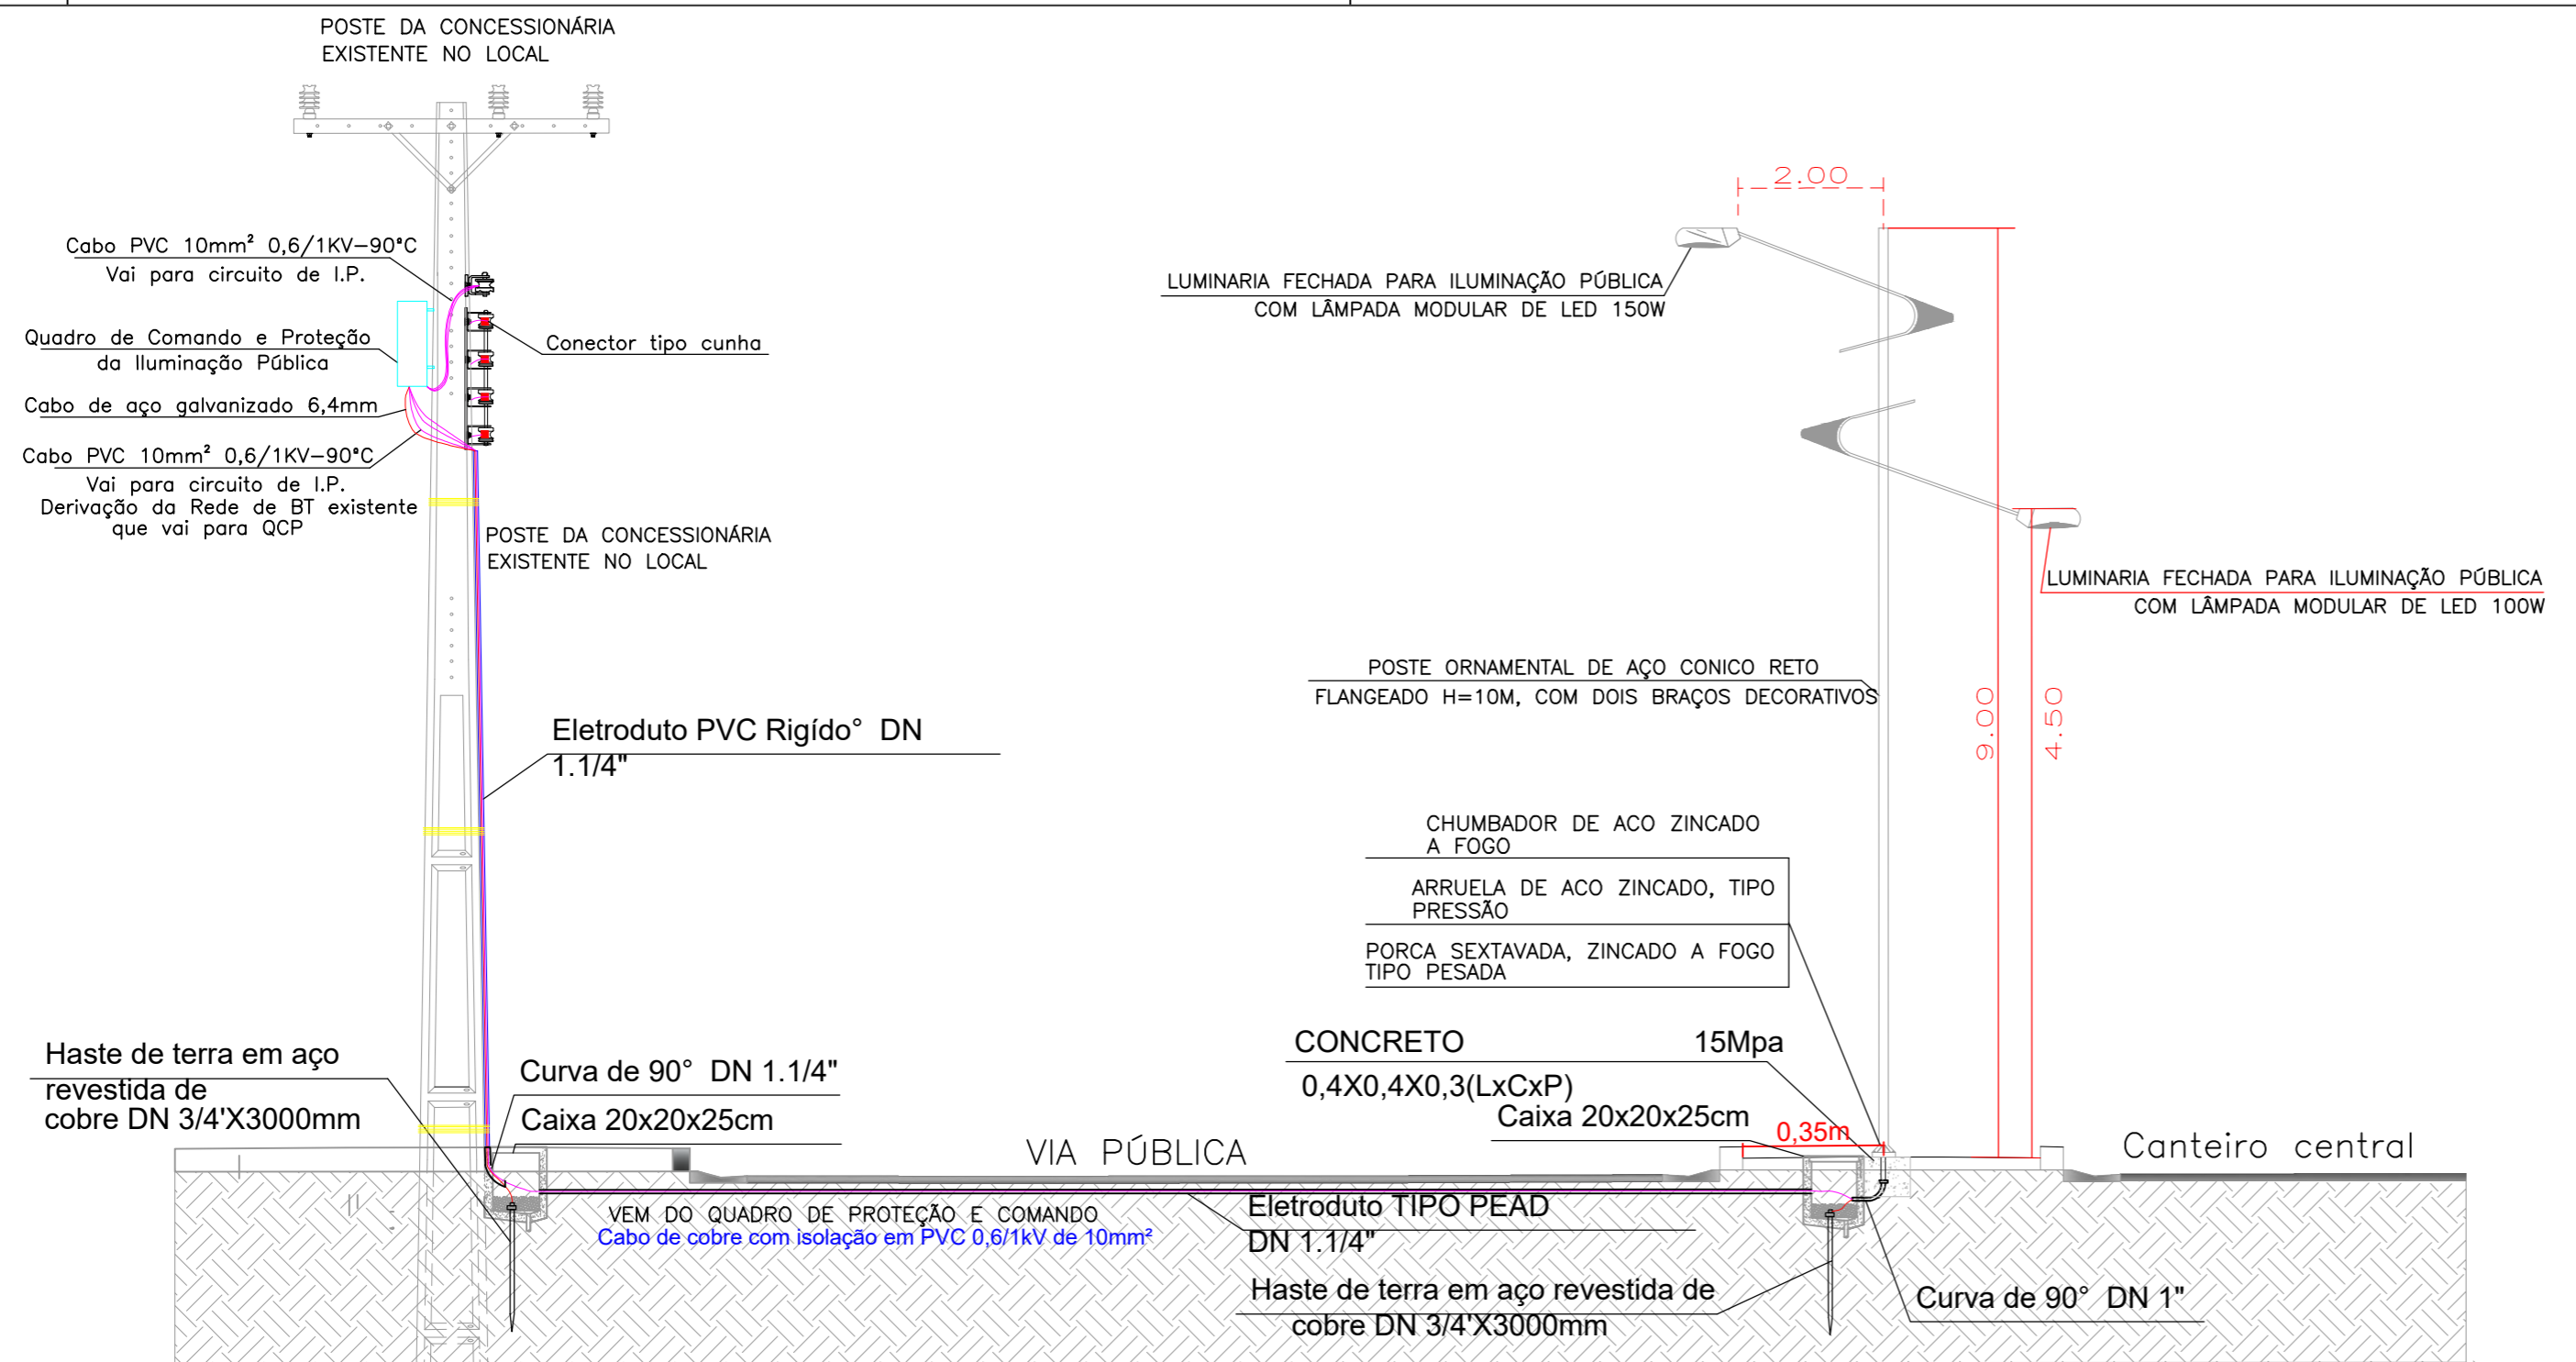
POSTE DA CONCESSIONÁRIA EXISTENTE NO LOCAL

Cabo PVC 10mm² 0,6/1KV–90°C
Vai para circuito de I.P.

Quadro de Comando e Proteção da Iluminação Pública

Cabo de aço galvanizado 6,4mm

Cabo PVC 10mm² 0,6/1KV–90°C
Vai para circuito de I.P.
Derivação da Rede de BT existente que vai para QCP

Conector tipo cunha

POSTE DA CONCESSIONÁRIA EXISTENTE NO LOCAL

Eletroduto PVC Rigído° DN 1.1/4"

Haste de terra em aço revestida de cobre DN 3/4'X3000mm

Curva de 90° DN 1.1/4"

Caixa 20x20x25cm

VIA PÚBLICA

VEM DO QUADRO DE PROTEÇÃO E COMANDO
Cabo de cobre com isolação em PVC 0,6/1kV de 10mm²

Eletroduto TIPO PEAD DN 1.1/4"

Haste de terra em aço revestida de cobre DN 3/4'X3000mm

2.00

LUMINARIA FECHADA PARA ILUMINAÇÃO PÚBLICA COM LÂMPADA MODULAR DE LED 150W

LUMINARIA FECHADA PARA ILUMINAÇÃO PÚBLICA COM LÂMPADA MODULAR DE LED 100W

POSTE ORNAMENTAL DE AÇO CONICO RETO FLANGEADO H=10M, COM DOIS BRAÇOS DECORATIVOS

9.00

4.50

CHUMBADOR DE ACO ZINCADO A FOGO

ARRUELA DE ACO ZINCADO, TIPO PRESSÃO

PORCA SEXTAVADA, ZINCADO A FOGO TIPO PESADA

CONCRETO 15Mpa
0,4X0,4X0,3(LxCxP)

Caixa 20x20x25cm

0,35m

Canteiro central

Curva de 90° DN 1"